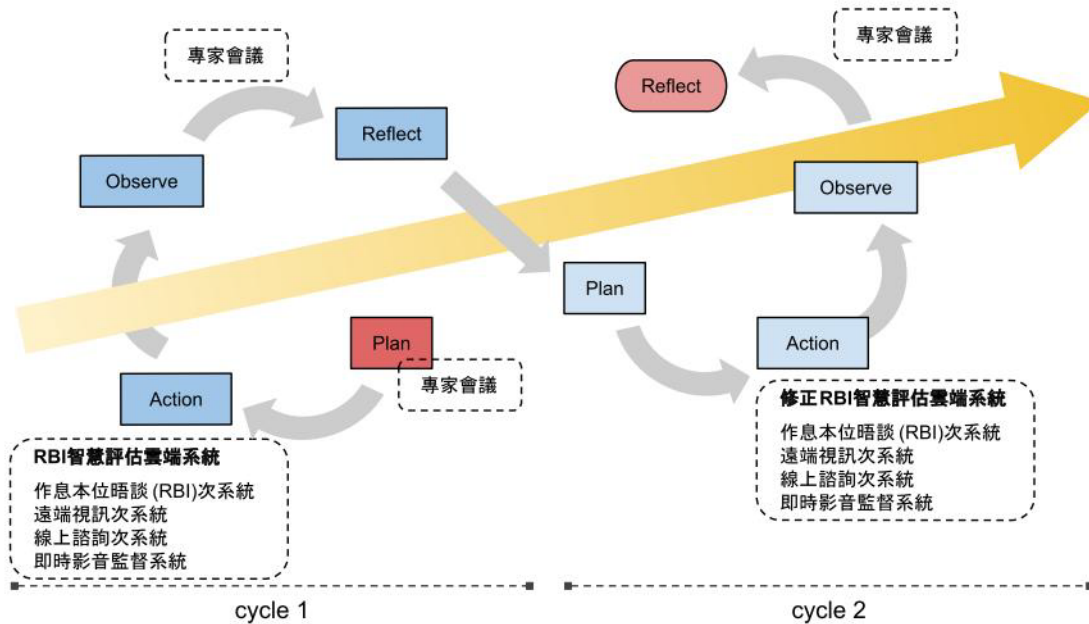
專家會議

Reflect

Observe

Plan

專家會議

Action

RBI智慧評估雲端系統

作息本位晤談 (RBI)次系統
遠端視訊次系統
線上諮詢次系統
即時影音監督系統

cycle 1

專家會議

Reflect

Observe

Plan

Action

修正RBI智慧評估雲端系統

作息本位晤談 (RBI)次系統
遠端視訊次系統
線上諮詢次系統
即時影音監督系統

cycle 2